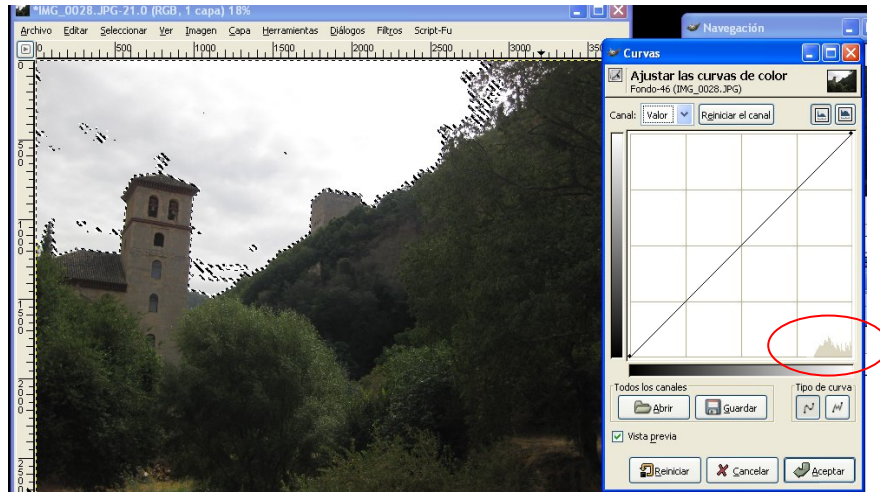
*IMG_0028.JPG-21.0 (RGB, 1 capa) 18%

Archivo Editar Seleccionar Ver Imagen Capa Herramientas Diálogos Filtros Script-Fu

0 500 1000 1500 2000 2500 3000 350

0 5 0 0 1 0 0 0 1 5 0 0 2 0 0 0 2 5 0 0

Navegación

Curvas

Ajustar las curvas de color
Fondo-46 (IMG_0028.JPG)

Canal: Valor Reiniciar el canal

Todos los canales
Abrir Guardar

Tipo de curva

Vista previa

Reiniciar Cancelar Aceptar